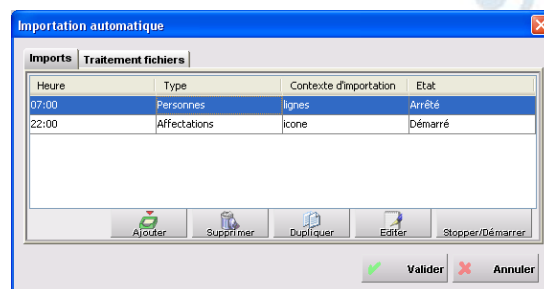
Importation automatique

Imports | Traitement fichiers

| Heure | Type | Contexte d'importation | Etat |
|---|---|---|---|
| 07:00 | Personnes | lignes | Arrêté |
| 22:00 | Affectations | icone | Démarré |

Ajouter Supprimer Dupliquer Editer Stopper/Démarrer

Valider Annuler